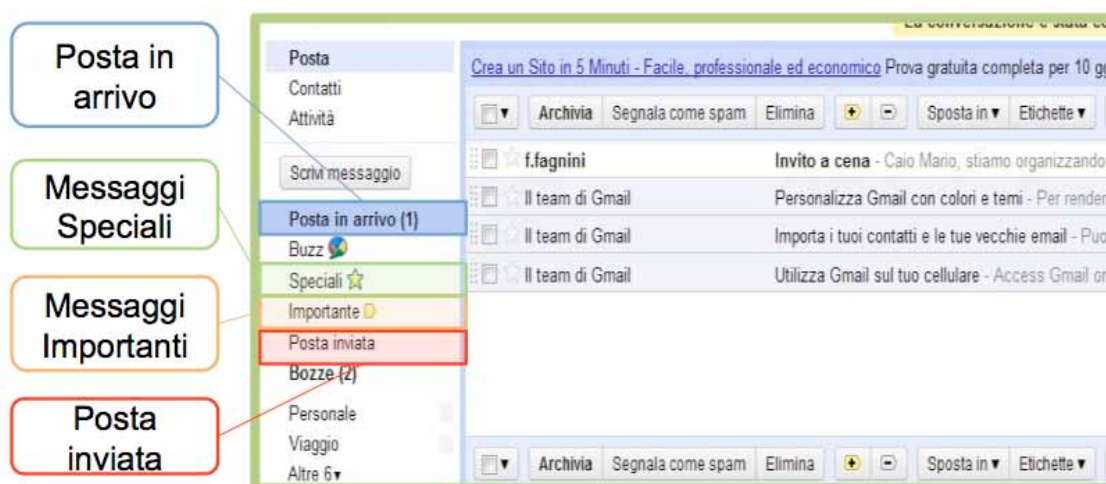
Posta in arrivo

Messaggi Speciali

Messaggi Importanti

Posta inviata

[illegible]

Posta
Contatti
Attività

Scrivi messaggio

Posta in arrivo (1)
Buzz
Speciali
Importante
Posta inviata
Bozze (2)
Personale
Viaggio
Altre 6▾

Crea un Sito in 5 Minuti - Facile, professionale ed economico Prova gratuita completa per 10 g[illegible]

▾ Archivia Segnala come spam Elimina Sposta in ▾ Etichette ▾

f.fagnini Invito a cena - Caio Mario, stiamo organizzando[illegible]
Il team di Gmail Personalizza Gmail con colori e temi - Per render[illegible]
Il team di Gmail Importa i tuoi contatti e le tue vecchie email - Puo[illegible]
Il team di Gmail Utilizza Gmail sul tuo cellulare - Access Gmail o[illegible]

▾ Archivia Segnala come spam Elimina Sposta in ▾ Etichette ▾